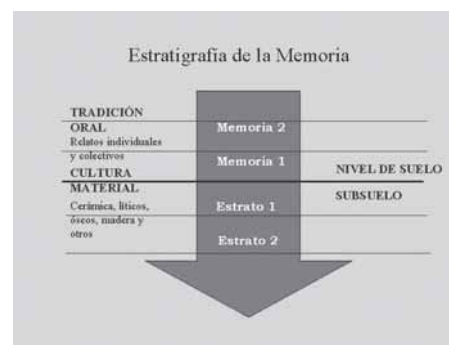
Estratigrafía de la Memoria

TRADICIÓN
ORAL
Relatos individuales y colectivos

CULTURA
MATERIAL
Cerámica, líticos, óseos, madera y otros

Memoria 2

Memoria 1

Estrato 1

Estrato 2

NIVEL DE SUELO

SUBSUELO